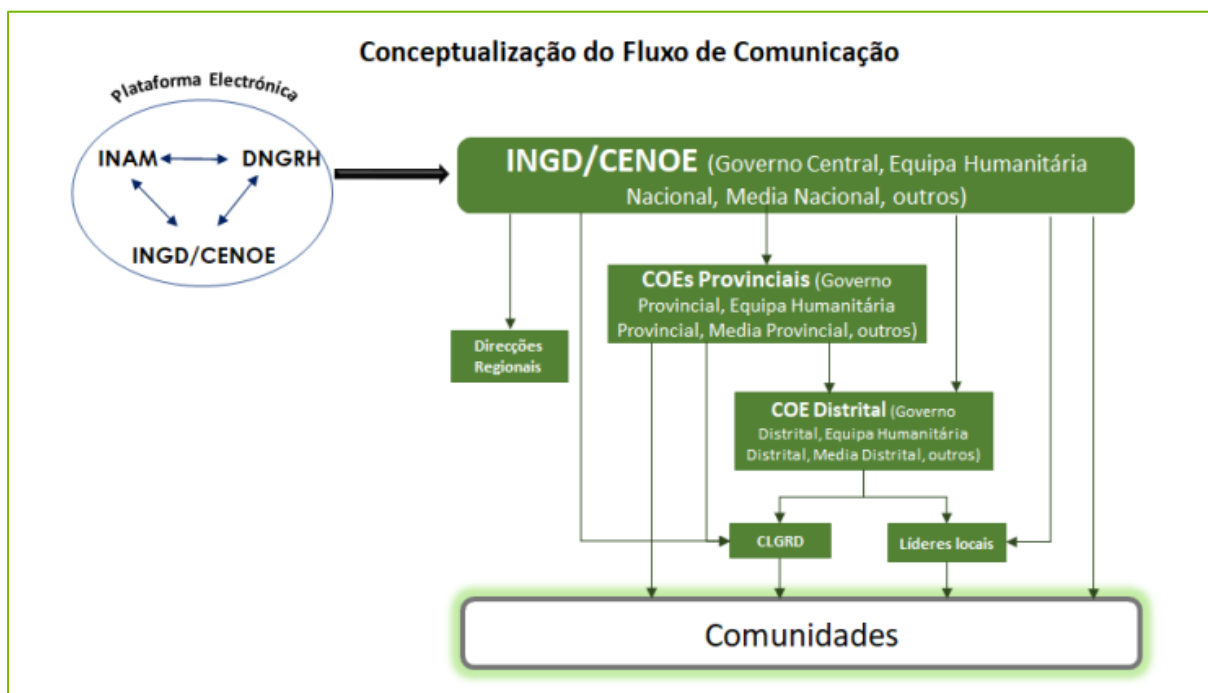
Conceptualização do Fluxo de Comunicação

Plataforma Electrónica

INAM

DNGRH

INGD/CENOE

INGD/CENOE (Governo Central, Equipa Humanitária Nacional, Media Nacional, outros)

COEs Provinciais (Governo Provincial, Equipa Humanitária Provincial, Media Provincial, outros)

Direcções Regionais

COE Distrital (Governo Distrital, Equipa Humanitária Distrital, Media Distrital, outros)

CLGRD

Líderes locais

Comunidades